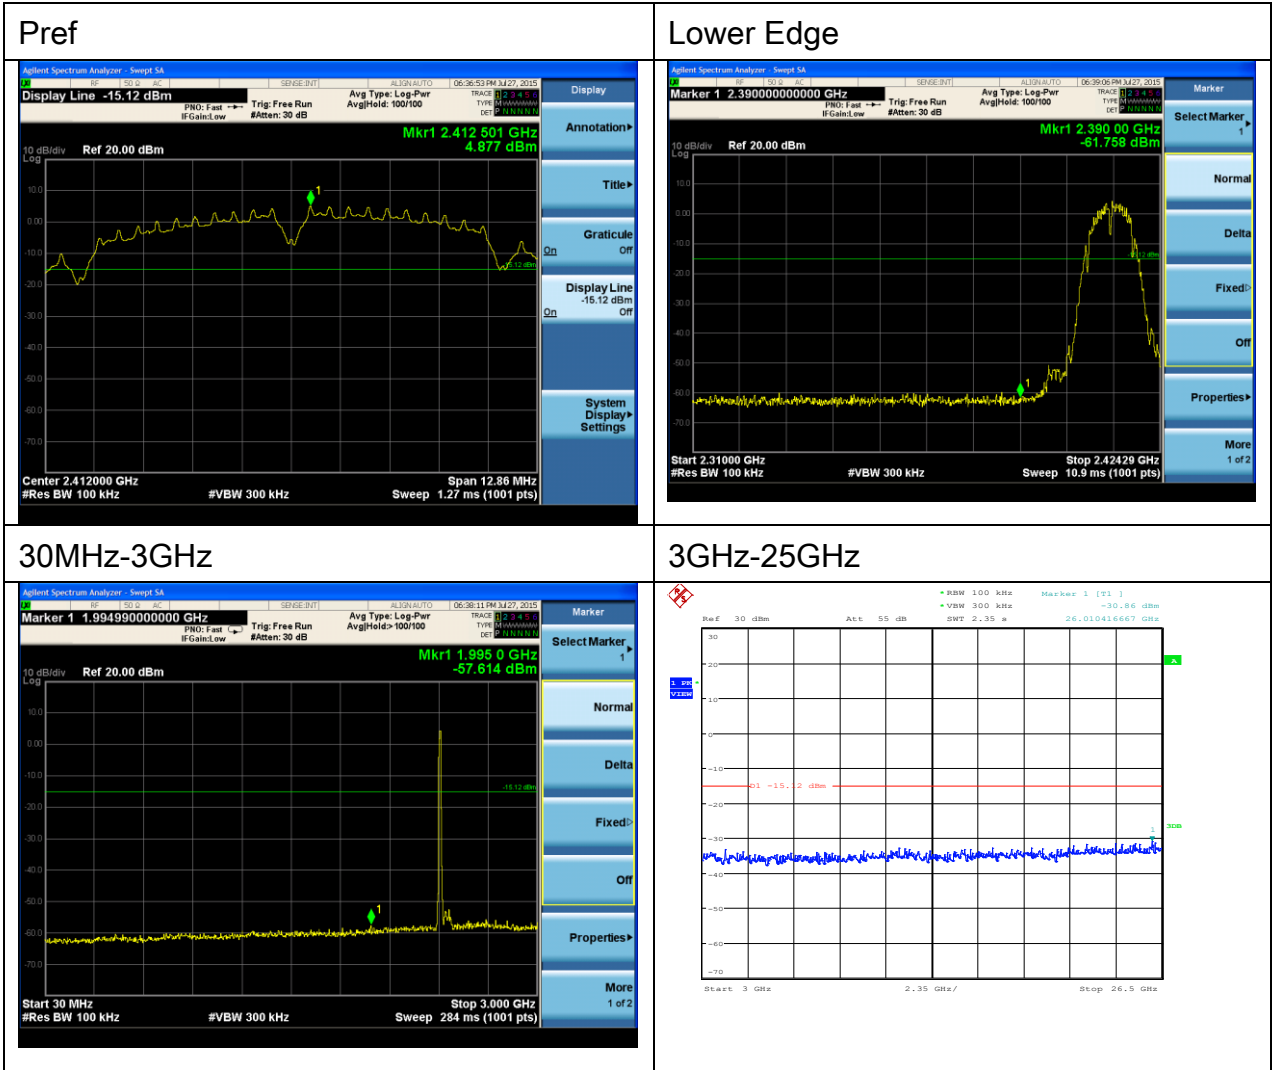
| Pref | Lower Edge |
|---|---|
| Agilent Spectrum Analyzer - Swept SA<br>RF 50 Ω AC SENSE:INT ALIGN AUTO 06:36:53 PM Jul 27, 2015<br>Display Line -15.12 dBm<br>PNO: Fast IFGain:Low Trig: Free Run #Atten: 30 dB Avg Type: Log-Pwr Avg\|Hold: 100/100 TRACE 1 2 3 4 5 6 TYPE M DET P N N N N N<br>Mkr1 2.412 501 GHz 4.877 dBm<br>10 dB/div Ref 20.00 dBm Log<br>10.0 0.00 -10.0 -20.0 -30.0 -40.0 -50.0 -60.0 -70.0<br>1 -15.12 dBm<br>Center 2.412000 GHz #Res BW 100 kHz #VBW 300 kHz Span 12.86 MHz Sweep 1.27 ms (1001 pts)<br>Display Annotation Title Graticule On Off Display Line -15.12 dBm On Off System Display Settings | Agilent Spectrum Analyzer - Swept SA<br>RF 50 Ω AC SENSE:INT ALIGN AUTO 06:39:06 PM Jul 27, 2015<br>Marker 1 2.390000000000 GHz<br>PNO: Fast IFGain:Low Trig: Free Run #Atten: 30 dB Avg Type: Log-Pwr Avg\|Hold: 100/100 TRACE 1 2 3 4 5 6 TYPE M DET P N N N N N<br>Mkr1 2.390 00 GHz -61.758 dBm<br>10 dB/div Ref 20.00 dBm Log<br>10.0 0.00 -10.0 -20.0 -30.0 -40.0 -50.0 -60.0 -70.0<br>-15.12 dBm 1<br>Start 2.31000 GHz #Res BW 100 kHz #VBW 300 kHz Stop 2.42429 GHz Sweep 10.9 ms (1001 pts)<br>Marker Select Marker 1 Normal Delta Fixed Off Properties More 1 of 2 |
| 30MHz-3GHz | 3GHz-25GHz |
| Agilent Spectrum Analyzer - Swept SA<br>RF 50 Ω AC SENSE:INT ALIGN AUTO 06:38:11 PM Jul 27, 2015<br>Marker 1 1.994990000000 GHz<br>PNO: Fast IFGain:Low Trig: Free Run #Atten: 30 dB Avg Type: Log-Pwr Avg\|Hold:> 100/100 TRACE 1 2 3 4 5 6 TYPE M DET P N N N N N<br>Mkr1 1.995 0 GHz -57.614 dBm<br>10 dB/div Ref 20.00 dBm Log<br>10.0 0.00 -10.0 -20.0 -30.0 -40.0 -50.0 -60.0 -70.0<br>-15.12 dBm 1<br>Start 30 MHz #Res BW 100 kHz #VBW 300 kHz Stop 3.000 GHz Sweep 284 ms (1001 pts)<br>Marker Select Marker 1 Normal Delta Fixed Off Properties More 1 of 2 | RBW 100 kHz VBW 300 kHz Marker 1 [T1] -30.86 dBm<br>Ref 30 dBm Att 55 dB SWT 2.35 s 26.010416667 GHz<br>30 20 10 0 -10 -20 -30 -40 -50 -60 -70<br>A 1 PK VIEW<br>D1 -15.12 dBm<br>1 3DB<br>Start 3 GHz 2.35 GHz/ Stop 26.5 GHz |